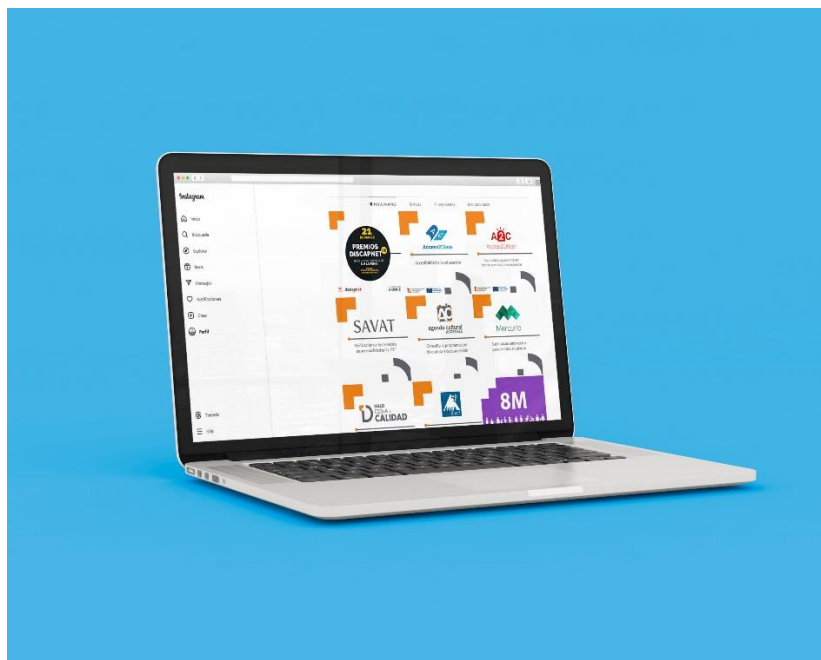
Instagram

Inicio
Búsqueda
Explorar
Reels
Mensajes
Notificaciones
Crear
Perfil

Threads
Más

PUBLICACIONES
REELS
ETIQUETADAS

21
PREMIOS DISCAPNET

Access2Chess

A2C

SAVAT

AC
Agenda cultural

Mercurio

DISEÑO DE CALIDAD

8M